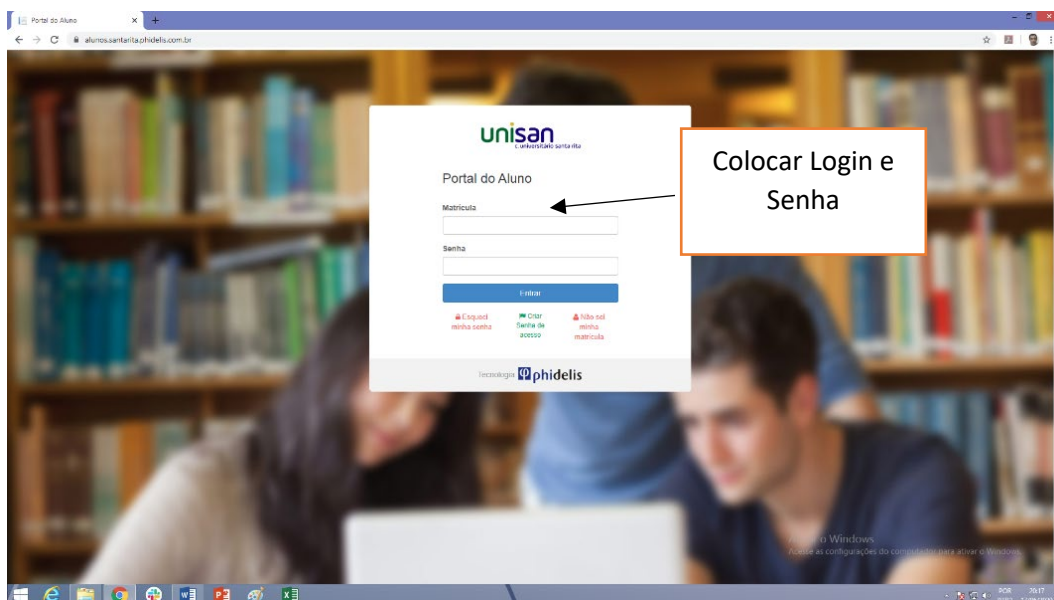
Portal do Aluno

alunos.santarita.phidelis.com.br

unisan
c. universitário santa rita

Portal do Aluno

Matrícula

Senha

Entrar

Esqueci minha senha

Criar Senha de acesso

Não sei minha matrícula

Tecnologia phidelis

Colocar Login e Senha

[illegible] o Windows
Acesse as configurações do computador para ativar o Windows.

POR
20:17